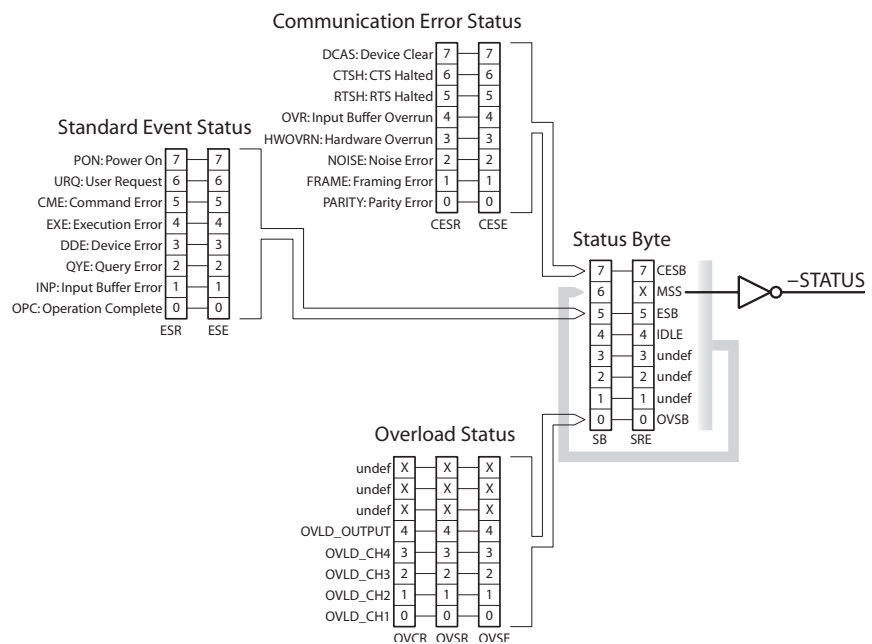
Communication Error Status

| | | |
|---|---|---|
| DCAS: Device Clear | 7 | 7 |
| CTSH: CTS Halted | 6 | 6 |
| RTSH: RTS Halted | 5 | 5 |
| OVR: Input Buffer Overrun | 4 | 4 |
| HWOVRN: Hardware Overrun | 3 | 3 |
| NOISE: Noise Error | 2 | 2 |
| FRAME: Framing Error | 1 | 1 |
| PARITY: Parity Error | 0 | 0 |
| | CESR | CESE |

Standard Event Status

| | | |
|---|---|---|
| PON: Power On | 7 | 7 |
| URQ: User Request | 6 | 6 |
| CME: Command Error | 5 | 5 |
| EXE: Execution Error | 4 | 4 |
| DDE: Device Error | 3 | 3 |
| QYE: Query Error | 2 | 2 |
| INP: Input Buffer Error | 1 | 1 |
| OPC: Operation Complete | 0 | 0 |
| | ESR | ESE |

Status Byte

| | | |
|---|---|---|
| 7 | 7 | CESB |
| 6 | X | MSS |
| 5 | 5 | ESB |
| 4 | 4 | IDLE |
| 3 | 3 | undef |
| 2 | 2 | undef |
| 1 | 1 | undef |
| 0 | 0 | OVSB |
| SB | SRE | |

–STATUS

Overload Status

| | | | |
|---|---|---|---|
| undef | X | X | X |
| undef | X | X | X |
| undef | X | X | X |
| OVLD_OUTPUT | 4 | 4 | 4 |
| OVLD_CH4 | 3 | 3 | 3 |
| OVLD_CH3 | 2 | 2 | 2 |
| OVLD_CH2 | 1 | 1 | 1 |
| OVLD_CH1 | 0 | 0 | 0 |
| | OVCR | OVSR | OVSE |